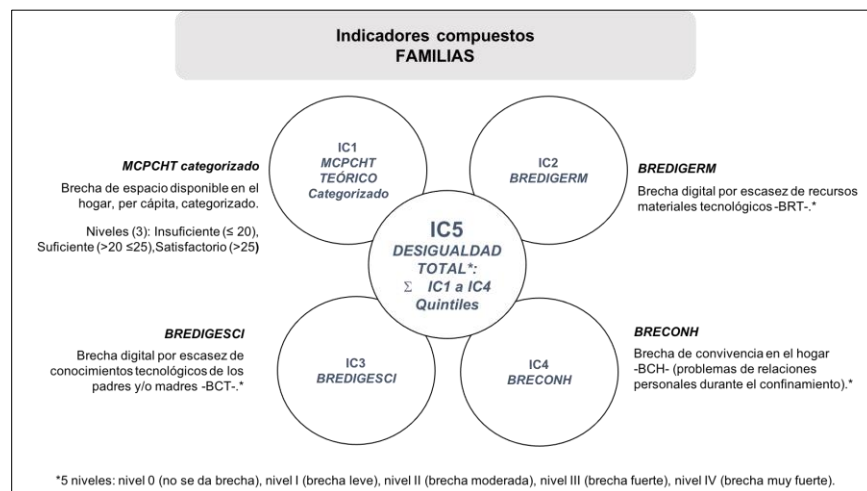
Indicadores compuestos
FAMILIAS

MCPCHT categorizado

Brecha de espacio disponible en el hogar, per cápita, categorizado.

Niveles (3): Insuficiente (≤ 20), Suficiente (>20 ≤25),Satisfactorio (>25)

IC1
MCPCHT TEÓRICO Categorizado

IC2
BREDIGERM

BREDIGERM

Brecha digital por escasez de recursos materiales tecnológicos -BRT-.*

IC5
DESIGUALDAD TOTAL*:
Σ IC1 a IC4
Quintiles

BREDIGESCI

Brecha digital por escasez de conocimientos tecnológicos de los padres y/o madres -BCT-.*

IC3
BREDIGESCI

IC4
BRECONH

BRECONH

Brecha de convivencia en el hogar -BCH- (problemas de relaciones personales durante el confinamiento).*

*5 niveles: nivel 0 (no se da brecha), nivel I (brecha leve), nivel II (brecha moderada), nivel III (brecha fuerte), nivel IV (brecha muy fuerte).